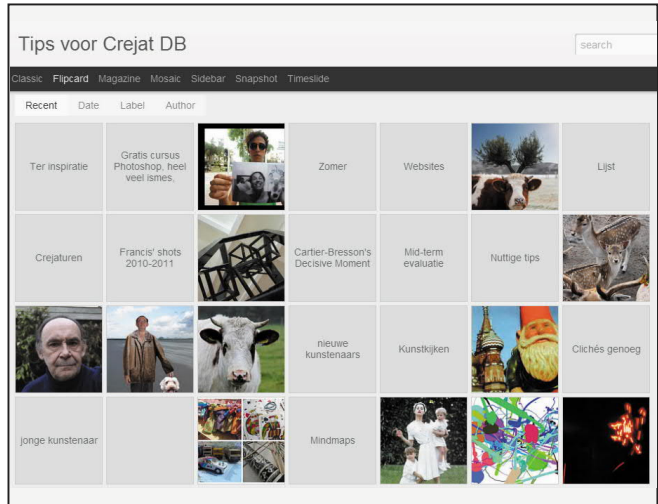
Tips voor Crejat DB

search

Classic Flipcard Magazine Mosaic Sidebar Snapshot Timeslide

Recent Date Label Author

Ter inspiratie

Gratis cursus Photoshop, heel veel ismes.

Zomer

Websites

Lijst

Crejaturen

Francis' shots 2010-2011

Cartier-Bresson's Decisive Moment

Mid-term evaluatie

Nuttige tips

nieuwe kunstenaars

Kunstkijken

Clichés genoeg

jonge kunstenaar

Mindmaps